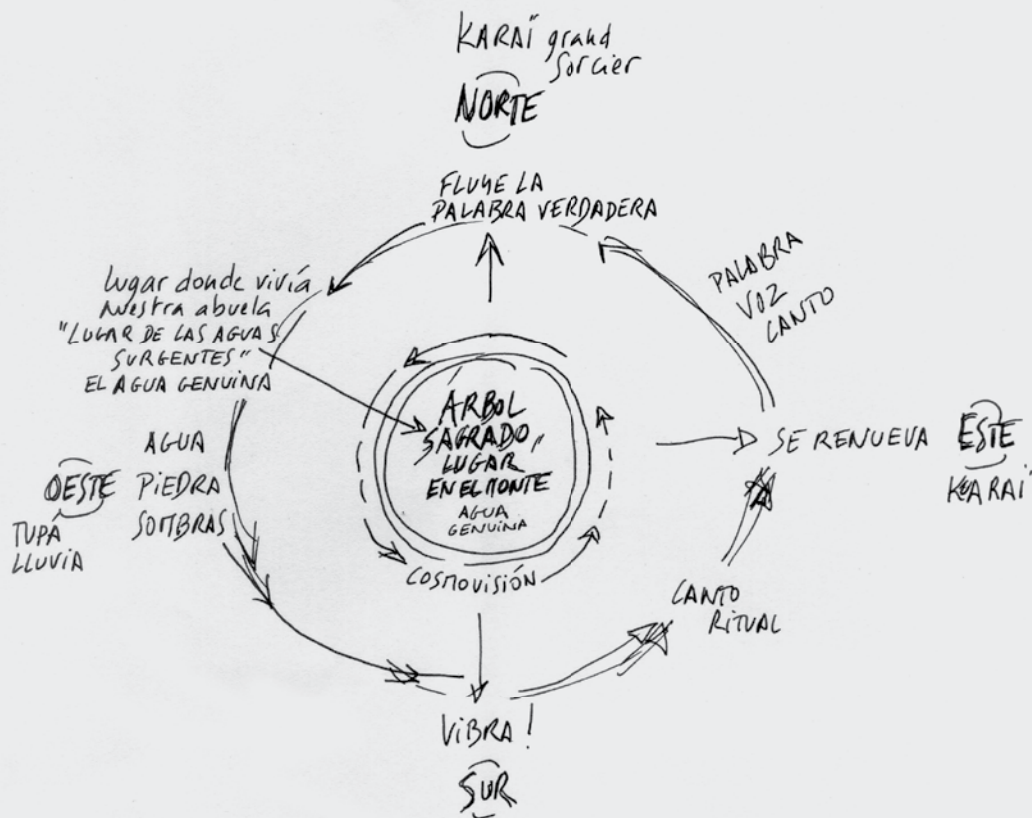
KARAÍ grand Sorcier
NORTE

FLUYE LA PALABRA VERDADERA

PALABRA VOZ CANTO

lugar donde vivía nuestra abuela "LUGAR DE LAS AGUAS SURGENTES" EL AGUA GENUINA

ARBOL SAGRADO, LUGAR EN EL MONTE
AGUA GENUINA

SE RENUEVA ESTE
KARAÍ

AGUA
OESTE PIEDRA
SOMBRAS
TUPÁ
LLUVIA

COSMOVISIÓN

CANTO RITUAL

VIBRA!
SUR